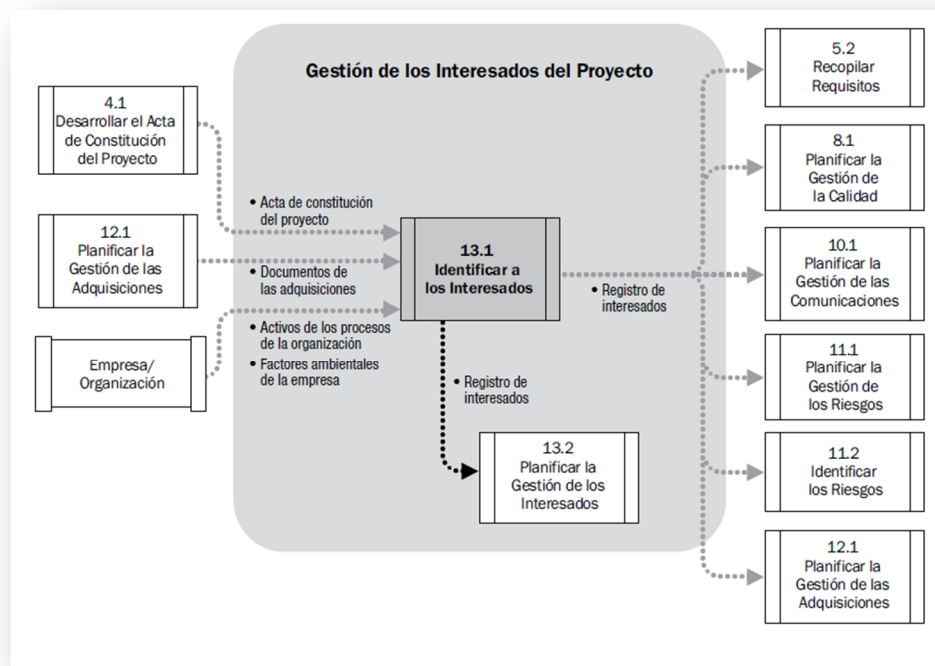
Gestión de los Interesados del Proyecto

4.1
Desarrollar el Acta de Constitución del Proyecto

12.1
Planificar la Gestión de las Adquisiciones

Empresa/ Organización

• Acta de constitución del proyecto

• Documentos de las adquisiciones

• Activos de los procesos de la organización

• Factores ambientales de la empresa

13.1
Identificar a los Interesados

• Registro de interesados

• Registro de interesados

13.2
Planificar la Gestión de los Interesados

5.2
Recopilar Requisitos

8.1
Planificar la Gestión de la Calidad

10.1
Planificar la Gestión de las Comunicaciones

11.1
Planificar la Gestión de los Riesgos

11.2
Identificar los Riesgos

12.1
Planificar la Gestión de las Adquisiciones